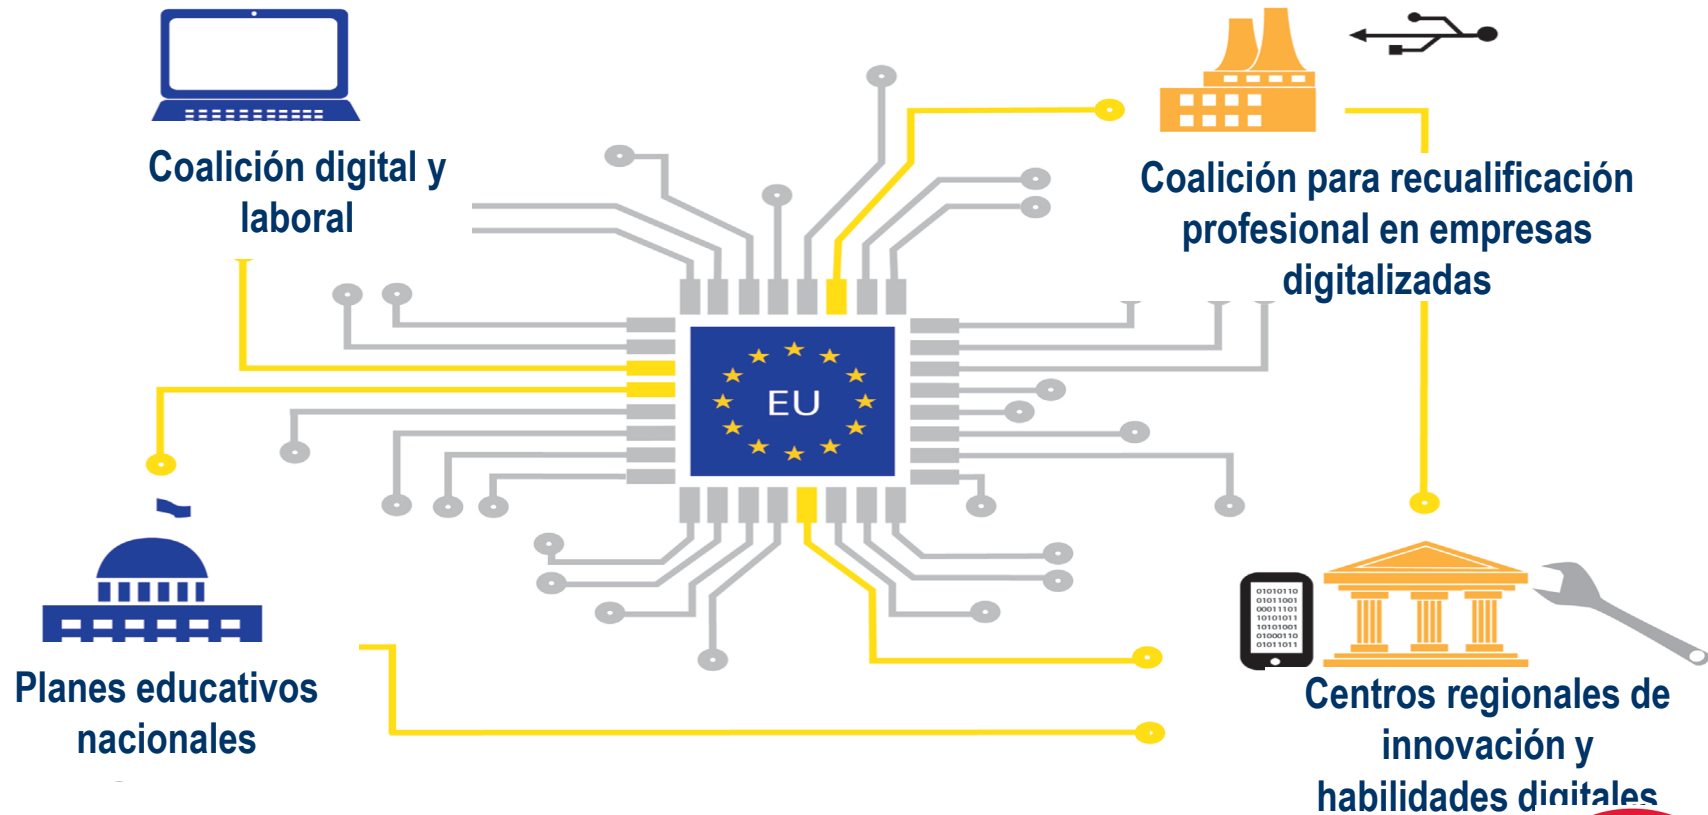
Coalición digital y laboral

Coalición para recualificación profesional en empresas digitalizadas

EU

Planes educativos nacionales

01010110
01011001
00011101
10101011
10101001
01000110
01011011

Centros regionales de innovación y habilidades digitales